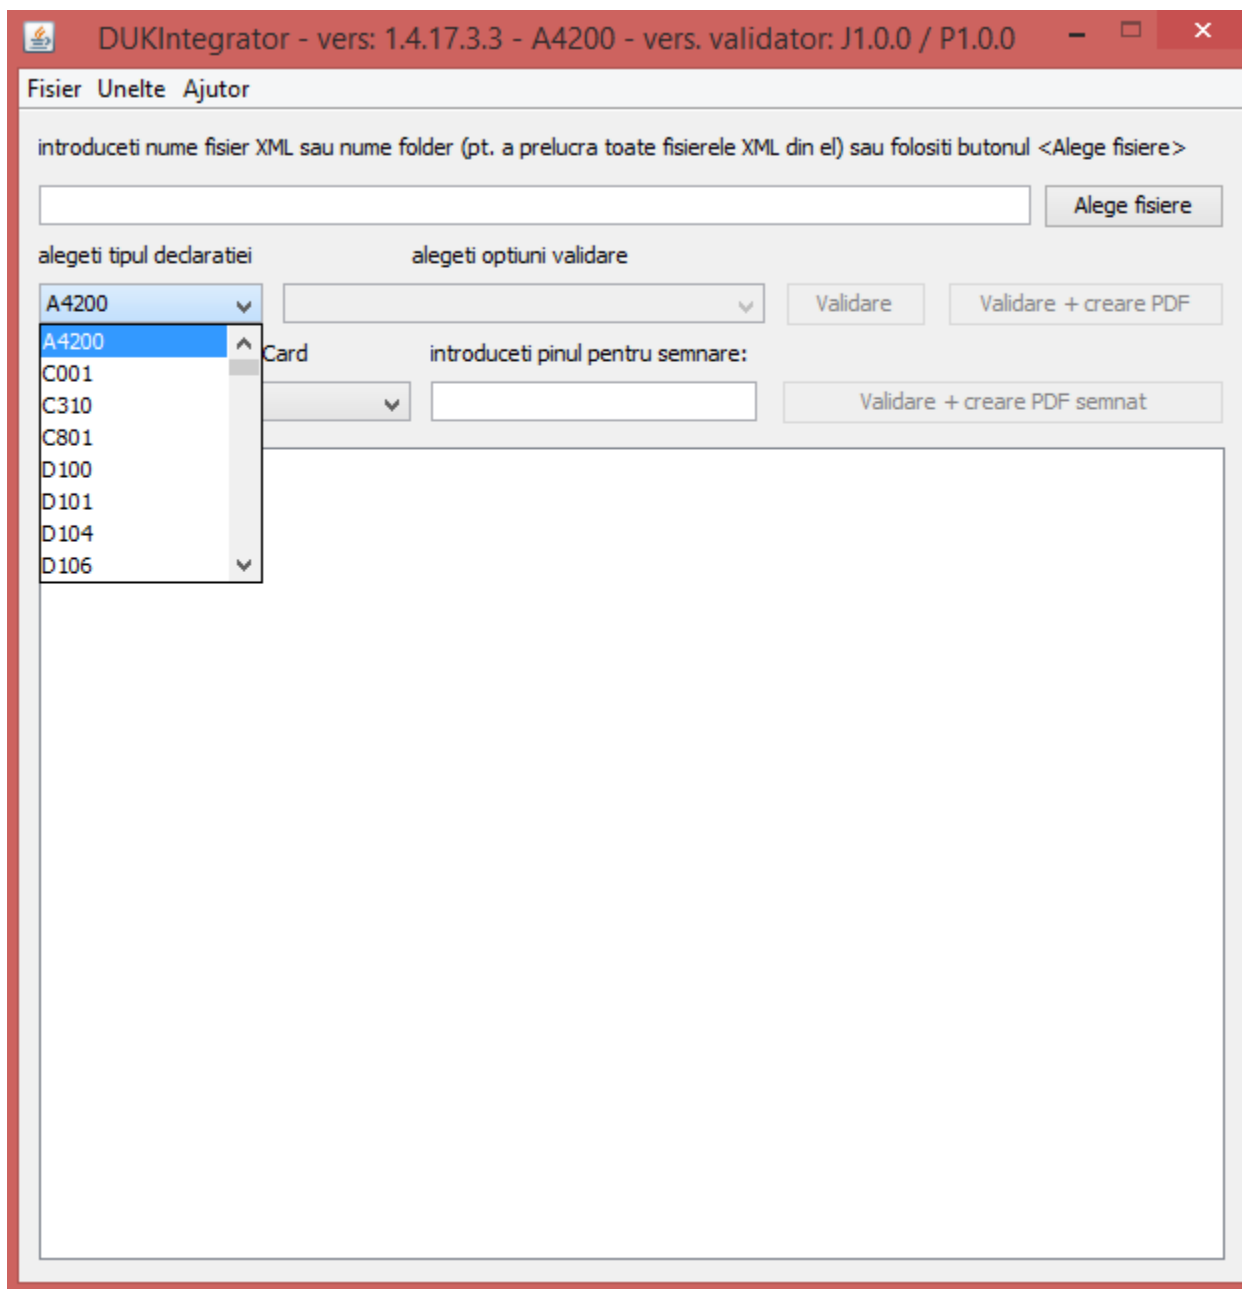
DUKIntegrator - vers: 1.4.17.3.3 - A4200 - vers. validator: J1.0.0 / P1.0.0

Fisier Unelte Ajutor

introduceti nume fisier XML sau nume folder (pt. a prelucra toate fisierele XML din el) sau folositi butonul <Alege fisiere>

Alege fisiere

alegeti tipul declaratiei

alegeti optiuni validare

A4200

Validare

Validare + creare PDF

A4200
C001
C310
C801
D100
D101
D104
D106

Card

introduceti pinul pentru semnare:

Validare + creare PDF semnat